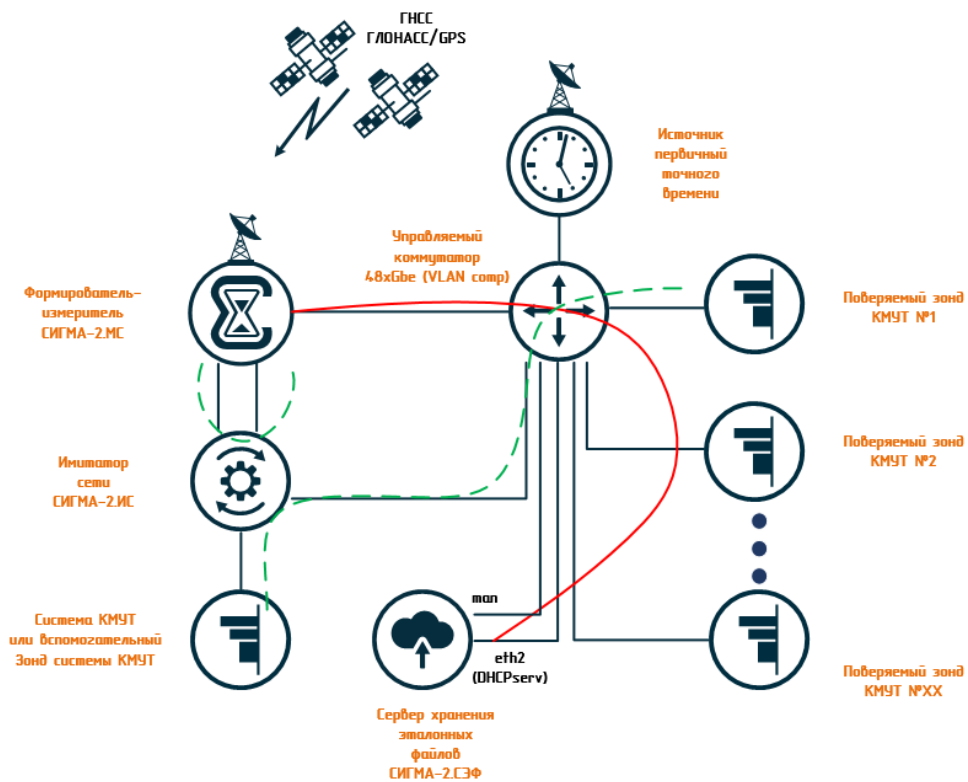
ГНСС
ГЛОНАСС/GPS

Источник первичный точного времени

Управляемый коммутатор
48xGbe (VLAN comp)

Формирователь-измеритель
СИГМА-2.МС

Поверяемый зонд
КМУТ №1

Имитатор сети
СИГМА-2.ИС

Поверяемый зонд
КМУТ №2

Система КМУТ
или вспомогательный
Зонд системы КМУТ

man

eth2
(DHCPserv)

Поверяемый зонд
КМУТ №XX

Сервер хранения эталонных файлов
СИГМА-2.СЭФ